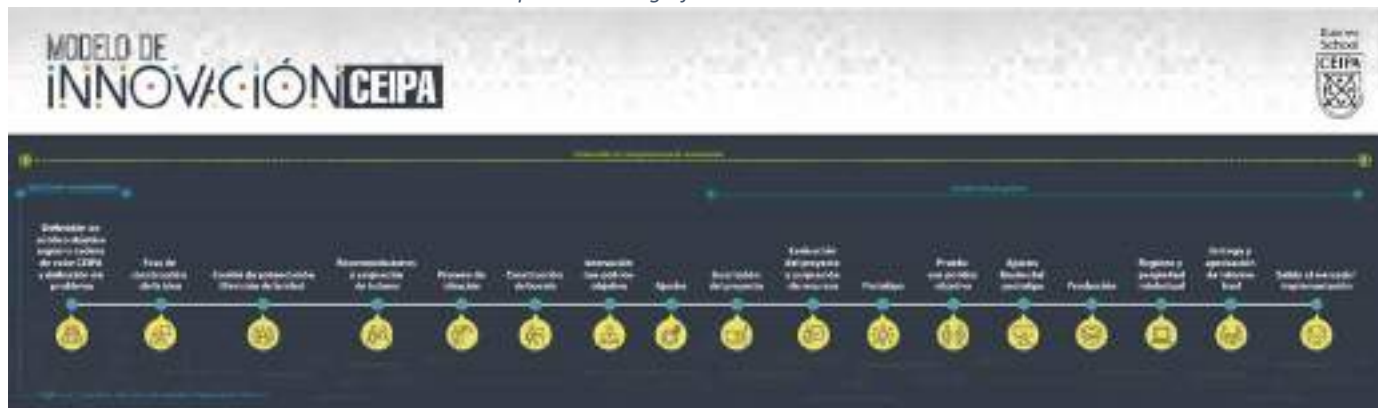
MODELO DE
INNOVACIÓN CEIPA

Business School
CEIPA

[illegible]

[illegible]

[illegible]

Definición en ciclo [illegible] CEIPA y definición del problema

Foro de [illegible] de la idea

Comité de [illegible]

Recomendaciones y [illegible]

Proceso de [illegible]

Construcción de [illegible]

Interacción con público objetivo

Ajustes

Descripción del proyecto

Evaluación del proyecto y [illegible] de recursos

Prototipo

Prueba con público objetivo

Ajustes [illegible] prototipo

Producción

Registro y propiedad intelectual

Entrega y aprobación de informe final

Salida al mercado/ implementación

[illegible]